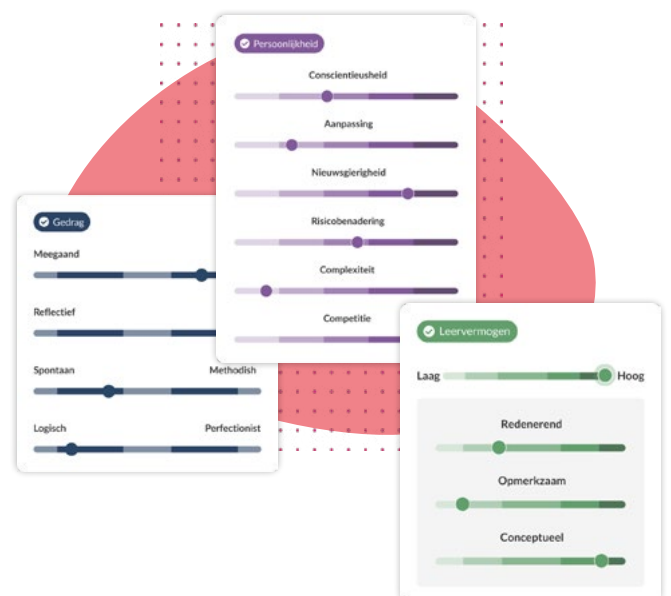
Persoonlijkheid

Conscientieusheid

Aanpassing

Nieuwsgierigheid

Risicobenadering

Complexiteit

Competitie

Gedrag

Meegaand

Reflectief

Spontaan

Methodish

Logisch

Perfectionist

Leervermogen

Laag

Hoog

Redenerend

Opmerkzaam

Conceptueel